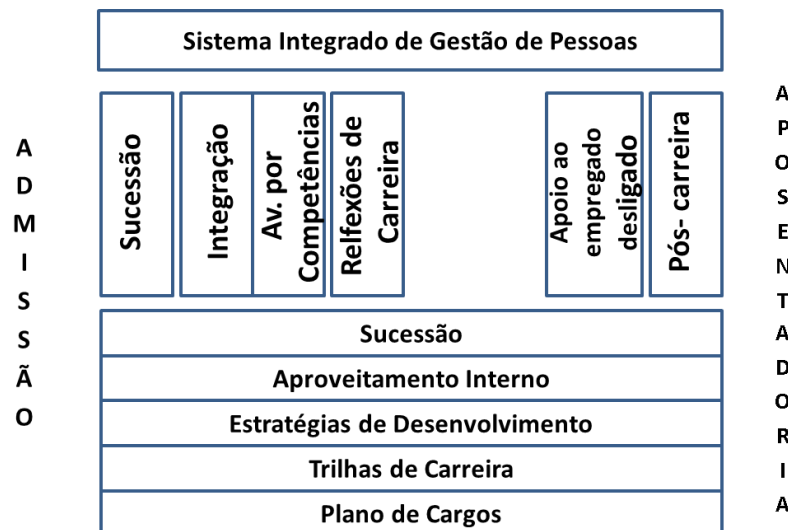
Sistema Integrado de Gestão de Pessoas

A D M I S S Ã O

Sucessão

Integração

Av. por Competências

Relfexões de Carreira

Apoio ao empregado desligado

Pós- carreira

A P O S E N T A D O R I A

Sucessão

Aproveitamento Interno

Estratégias de Desenvolvimento

Trilhas de Carreira

Plano de Cargos